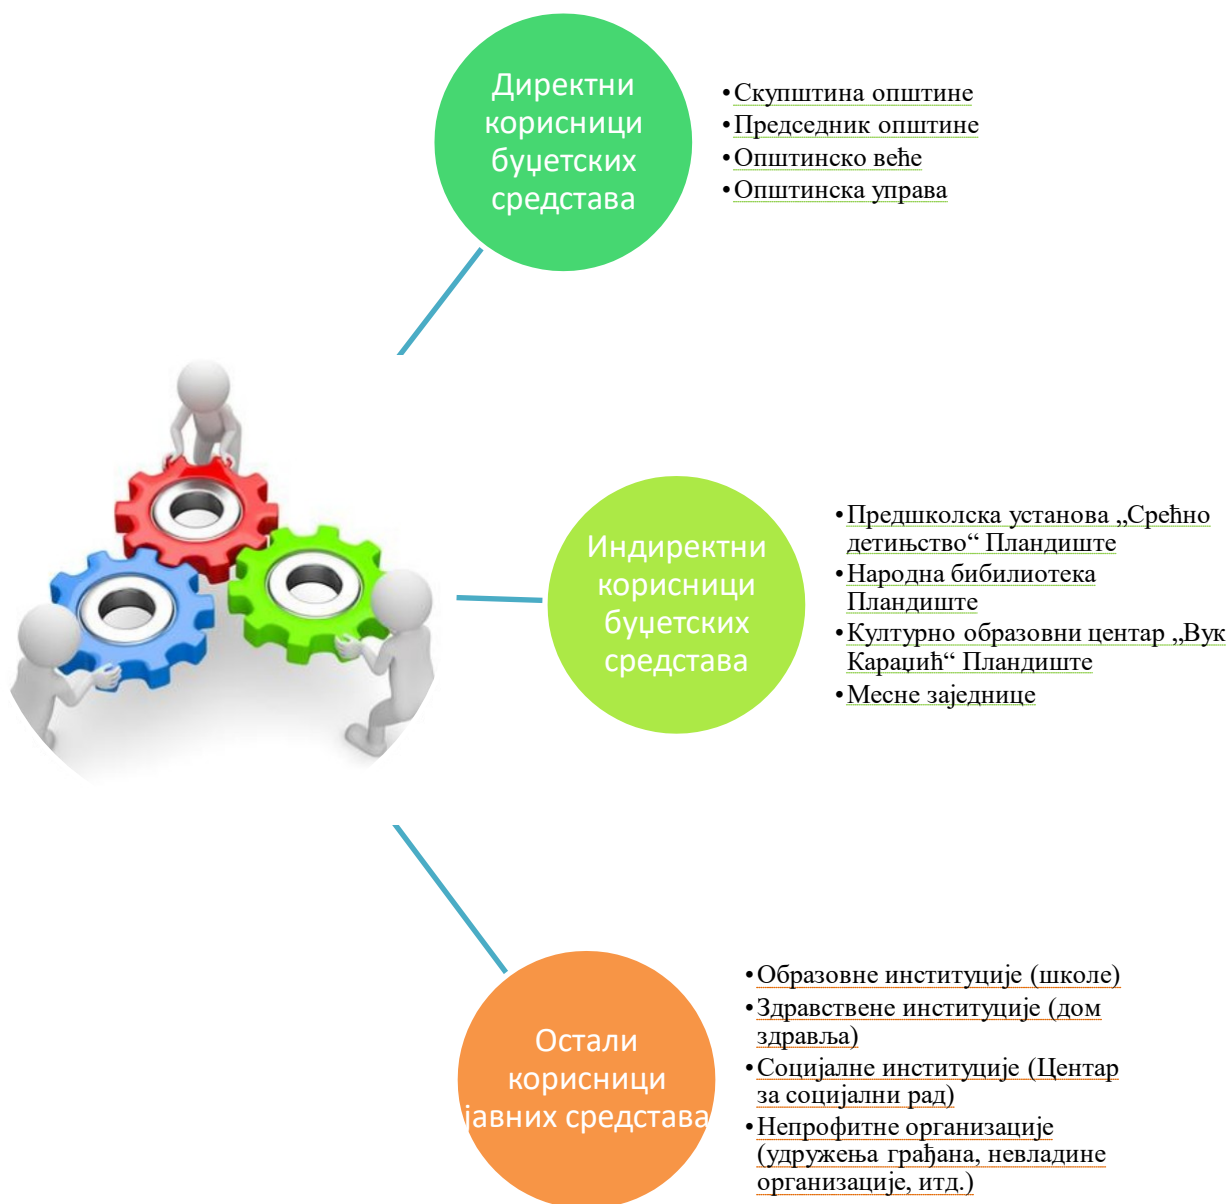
Директни корисници буџетских средстава

• Скупштина општине
• Председник општине
• Општинско веће
• Општинска управа

Индиректни корисници буџетских средстава

• Предшколска установа „Срећно детињство“ Пландиште
• Народна бибилиотека Пландиште
• Културно образовни центар „Вук Караџић“ Пландиште
• Месне заједнице

Остали корисници јавних средстава

• Образовне институције (школе)
• Здравствене институције (дом здравља)
• Социјалне институције (Центар за социјални рад)
• Непрофитне организације (удружења грађана, невладине организације, итд.)